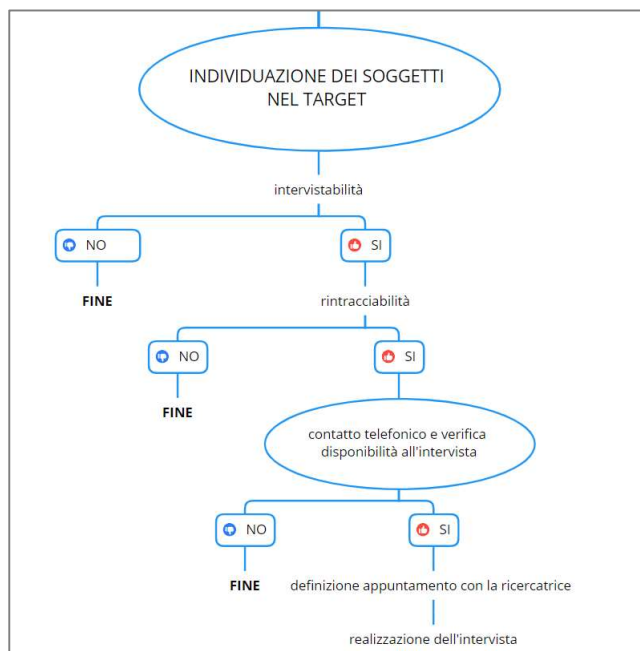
INDIVIDUAZIONE DEI SOGGETTI NEL TARGET

intervistabilità

NO

SI

FINE

rintracciabilità

NO

SI

FINE

contatto telefonico e verifica disponibilità all'intervista

NO

SI

FINE

definizione appuntamento con la ricercatrice

realizzazione dell'intervista